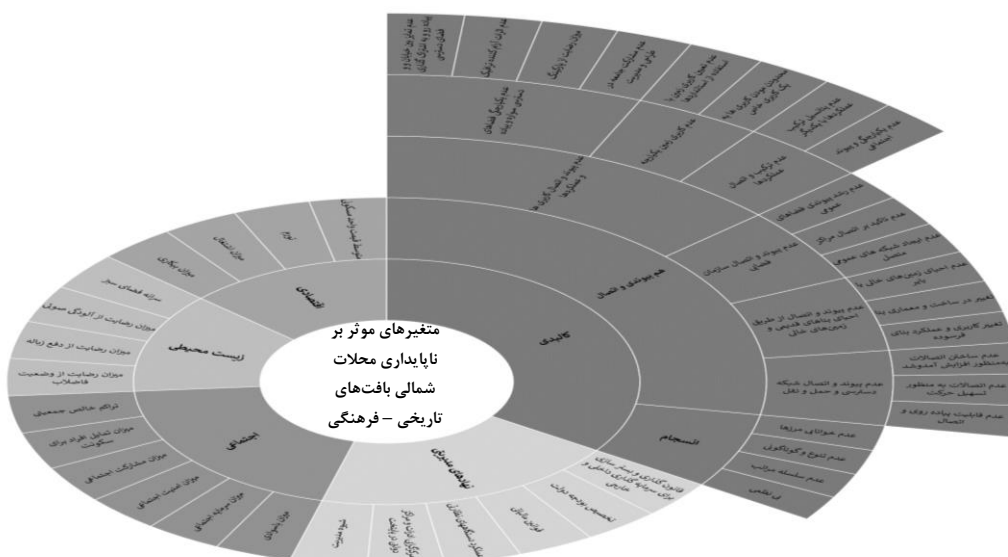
متغیرهای موثر بر ناپایداری محلات شمالی بافت‌های تاریخی – فرهنگی

کالبدی

هم پیوندی و اتصال

انسجام

اقتصادی

زیست محیطی

اجتماعی

نهادی مدیریتی

عدم پیوند و اتصال سازمان فضایی

عدم پیوند و اتصال از طریق احیای بناهای قدیمی و زمین‌های خالی

عدم پیوند و اتصال شبکه دسترسی و حمل و نقل

عدم رشد پیوندی فضاهای عمومی

عدم تاکید بر اتصال مراکز محلی

عدم ایجاد شبکه های سبز متصل

عدم احیای زمین‌های خالی یا بایر

تغییر در ساخت و معماری بنا

تغییر کاربری و عملکرد بنای فرسوده

عدم ساخت اتصالات به‌منظور افزایش آمیزش

عدم اتصالات به منظور تسهیل حرکت

عدم قابلیت پیاده روی و اتصال

عدم هم‌خوانی مرزها

عدم تنوع و گوناگونی

عدم سلسله مراتب

بی نظمی

عدم پیوند و اتصال کاربری‌ها و عملکردها

عدم ترکیب و اتصال عملکردها

عدم بکارگیری فضاهای عمومی چندگانه

عدم کاربری‌های مختلط

عدم بکارگیری و پیوند اجتماع

عدم پیاده‌روی ترکیب عملکردها و کاربری‌ها

تسهیلات موجود کاربری‌های خدماتی

عدم تقویت کاربری‌های مسکونی

عدم مشارکت جامعه در طراحی و مدیریت

میزان رضایت از پارکینگ

عدم تراکم کاربری‌های تجاری

عدم تناسب فعالیت‌ها و پیاده روی در طول روز

قانون‌گذاری و سیاست‌گذاری درباره سرمایه‌گذاری داخلی و خارجی

تخصیص بودجه دولت

امنیت مالی

مشارکت در تصمیم‌گیری

میزان نظارت مدیریت

نحوه مدیریت

میزان اشتغال

میزان بیکاری

میزان درآمد

سرانه فضای سبز

میزان رضایت از آلودگی صوتی

میزان رضایت از دفع زباله

میزان رضایت از وضعیت فاضلاب

تراکم خالص جمعیتی

میزان تمایل افراد برای سکونت

میزان مشارکت اجتماعی

میزان امنیت اجتماعی

میزان سرمایه اجتماعی

میزان مهاجرت